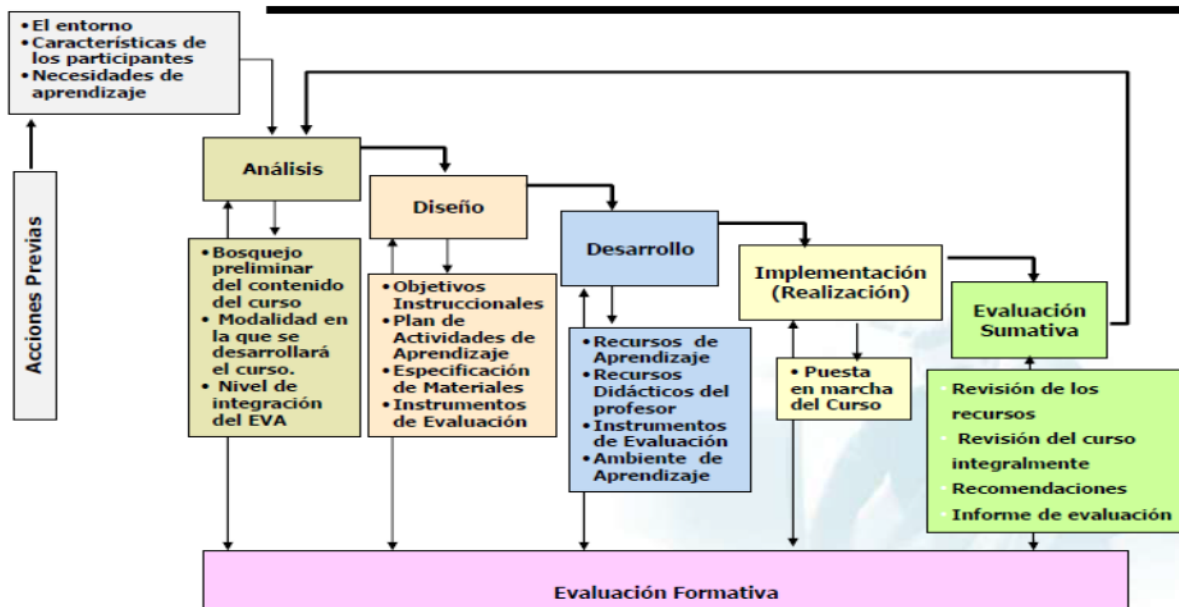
• El entorno
• Características de los participantes
• Necesidades de aprendizaje

Acciones Previas

Análisis

• Bosquejo preliminar del contenido del curso
• Modalidad en la que se desarrollará el curso.
• Nivel de integración del EVA

Diseño

• Objetivos Instruccionales
• Plan de Actividades de Aprendizaje
• Especificación de Materiales
• Instrumentos de Evaluación

Desarrollo

• Recursos de Aprendizaje
• Recursos Didácticos del profesor
• Instrumentos de Evaluación
• Ambiente de Aprendizaje

Implementación (Realización)

• Puesta en marcha del Curso

Evaluación Sumativa

Revisión de los recursos
Revisión del curso integralmente
Recomendaciones
Informe de evaluación

Evaluación Formativa